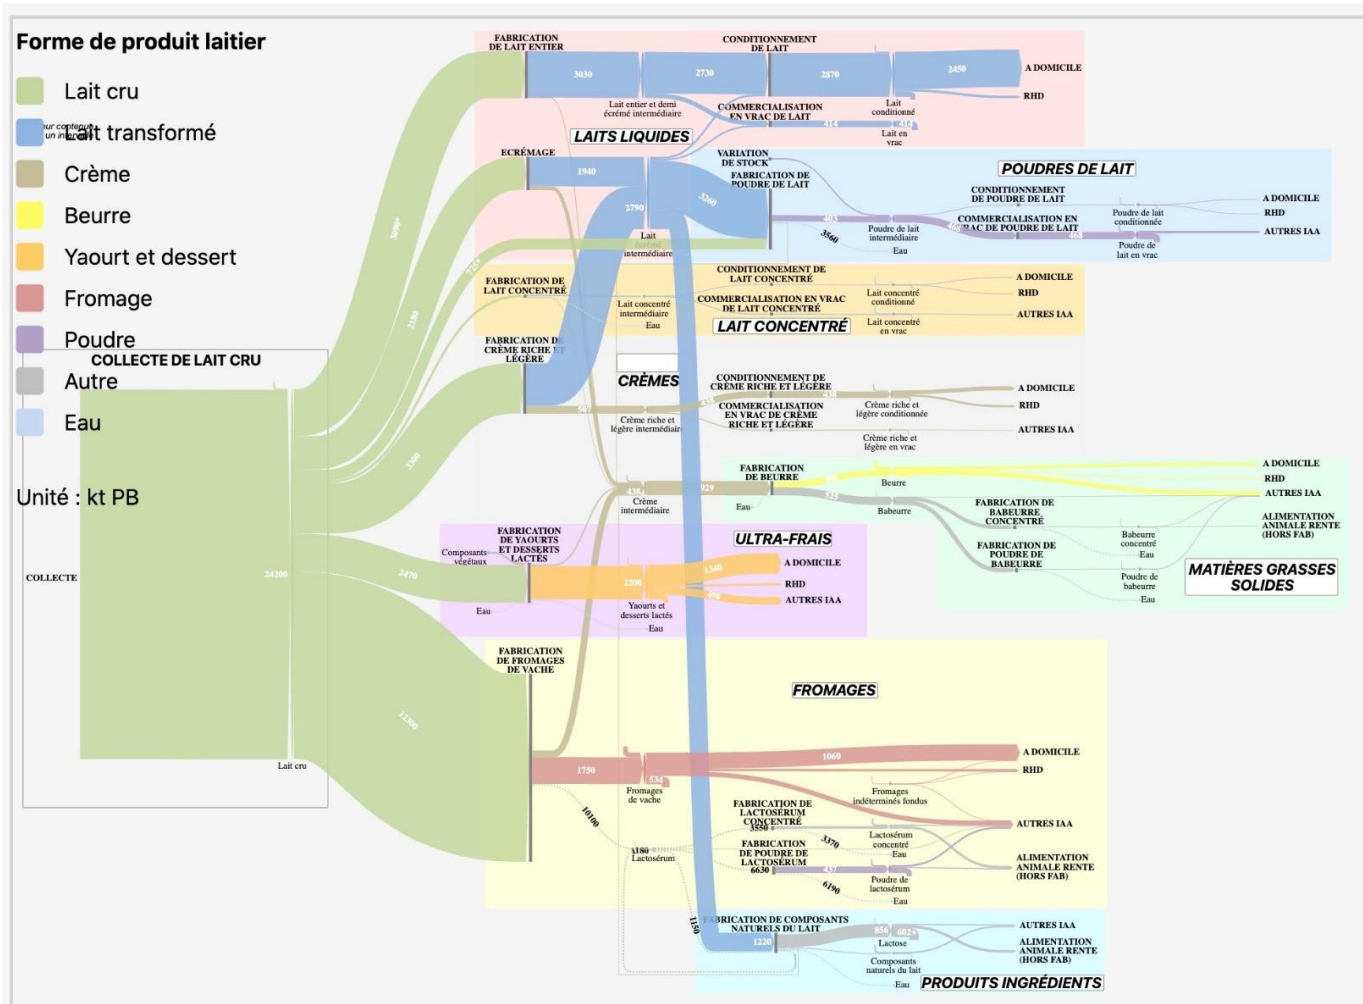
Forme de produit laitier

Lait cru

Lait transformé

Crème

Beurre

Yaourt et dessert

Fromage

Poudre

Autre

Eau

Unité : kt PB

COLLECTE DE LAIT CRU

COLLECTE

24200

Lait cru

FABRICATION DE LAIT ENTIER

3030

2730

CONDITIONNEMENT DE LAIT

2870

2450

A DOMICILE

RHD

Lait entier et demi écrémé intermédiaire

COMMERCIALISATION EN VRAC DE LAIT

414

Lait conditionné

Lait en vrac

LAITS LIQUIDES

ECRÉMAGE

1940

2790

3260

VARIATION DE STOCK

FABRICATION DE POUDRE DE LAIT

POUDRES DE LAIT

CONDITIONNEMENT DE POUDRE DE LAIT

COMMERCIALISATION EN VRAC DE POUDRE DE LAIT

Poudre de lait conditionnée

Poudre de lait en vrac

Poudre de lait intermédiaire

Eau

3560

A DOMICILE

RHD

AUTRES IAA

Lait intermédiaire

FABRICATION DE LAIT CONCENTRÉ

Lait concentré intermédiaire

Eau

CONDITIONNEMENT DE LAIT CONCENTRÉ

COMMERCIALISATION EN VRAC DE LAIT CONCENTRÉ

Lait concentré conditionné

Lait concentré en vrac

LAIT CONCENTRÉ

A DOMICILE

RHD

AUTRES IAA

FABRICATION DE CRÈME RICHE ET LÉGÈRE

CRÈMES

CONDITIONNEMENT DE CRÈME RICHE ET LÉGÈRE

COMMERCIALISATION EN VRAC DE CRÈME RICHE ET LÉGÈRE

Crème riche et légère intermédiaire

Crème riche et légère conditionnée

Crème riche et légère en vrac

A DOMICILE

RHD

AUTRES IAA

3090

735

2150

3300

2470

12300

FABRICATION DE BEURRE

929

Beurre

Babeurre

Eau

Crème intermédiaire

A DOMICILE

RHD

AUTRES IAA

FABRICATION DE BABEURRE CONCENTRÉ

FABRICATION DE POUDRE DE BABEURRE

Babeurre concentré

Eau

Poudre de babeurre

Eau

ALIMENTATION ANIMALE RENTE (HORS FAB)

MATIÈRES GRASSES SOLIDES

FABRICATION DE YAOURTS ET DESSERTS LACTÉS

Composants végétaux

Eau

ULTRA-FRAIS

2200

1340

A DOMICILE

RHD

AUTRES IAA

Yaourts et desserts lactés

Eau

FABRICATION DE FROMAGES DE VACHE

FROMAGES

1750

1069

A DOMICILE

RHD

Fromages de vache

Fromages indéterminés fondus

AUTRES IAA

10100

3180 Lactosérum

FABRICATION DE LACTOSÉRUM CONCENTRÉ

3550

3370

Lactosérum concentré

Eau

FABRICATION DE POUDRE DE LACTOSÉRUM

6630

6190

Poudre de lactosérum

Eau

ALIMENTATION ANIMALE RENTE (HORS FAB)

1150

FABRICATION DE COMPOSANTS NATURELS DU LAIT

1220

856

Lactose

Composants naturels du lait

Eau

AUTRES IAA

ALIMENTATION ANIMALE RENTE (HORS FAB)

PRODUITS INGRÉDIENTS